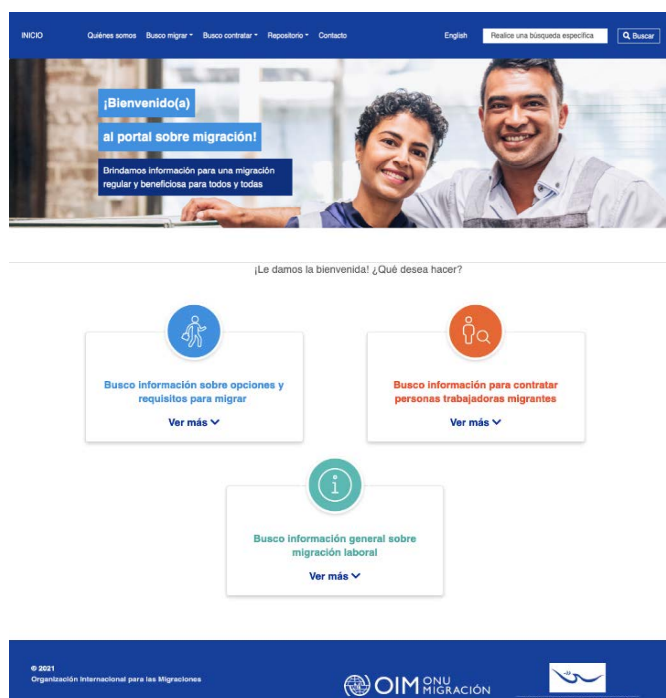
INICIO Quiénes somos Busco migrar Busco contratar Repositorio Contacto English Realice una búsqueda específica Buscar

¡Bienvenido(a)

al portal sobre migración!

Brindamos información para una migración regular y beneficiosa para todos y todas

¡Le damos la bienvenida! ¿Qué desea hacer?

Busco información sobre opciones y requisitos para migrar

Ver más

Busco información para contratar personas trabajadoras migrantes

Ver más

Busco información general sobre migración laboral

Ver más

© 2021
Organización Internacional para las Migraciones

OIM ONU MIGRACIÓN